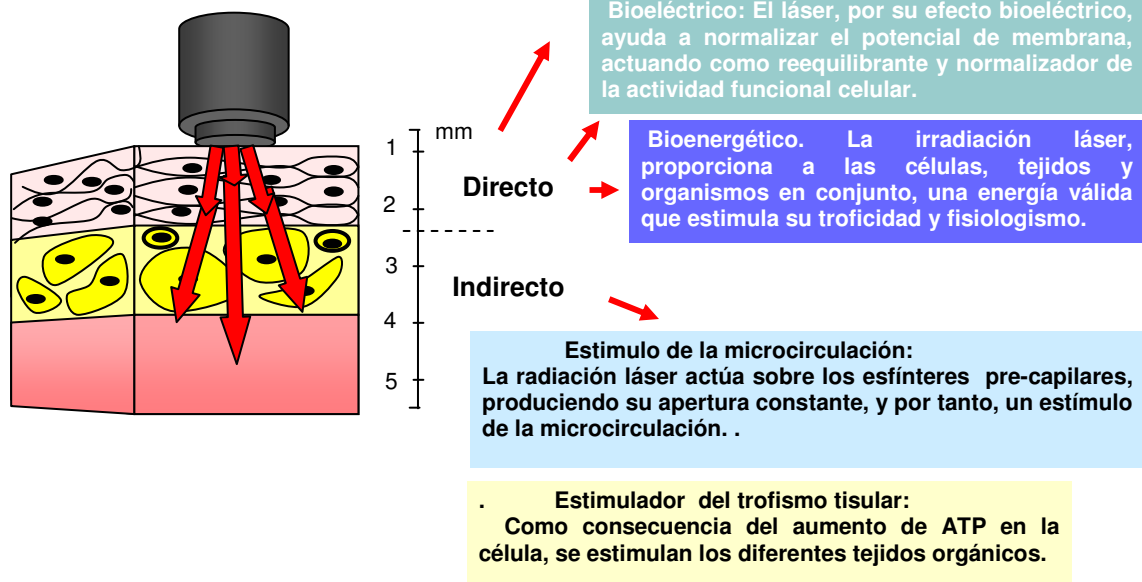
Bioeléctrico: El láser, por su efecto bioeléctrico, ayuda a normalizar el potencial de membrana, actuando como reequilibrante y normalizador de la actividad funcional celular.

mm
1
2
3
4
5

Directo

Indirecto

Bioenergético. La irradiación láser, proporciona a las células, tejidos y organismos en conjunto, una energía válida que estimula su troficidad y fisiologismo.

Estimulo de la microcirculación:
La radiación láser actúa sobre los esfínteres pre-capilares, produciendo su apertura constante, y por tanto, un estímulo de la microcirculación. .

. Estimulador del trofismo tisular:
Como consecuencia del aumento de ATP en la célula, se estimulan los diferentes tejidos orgánicos.